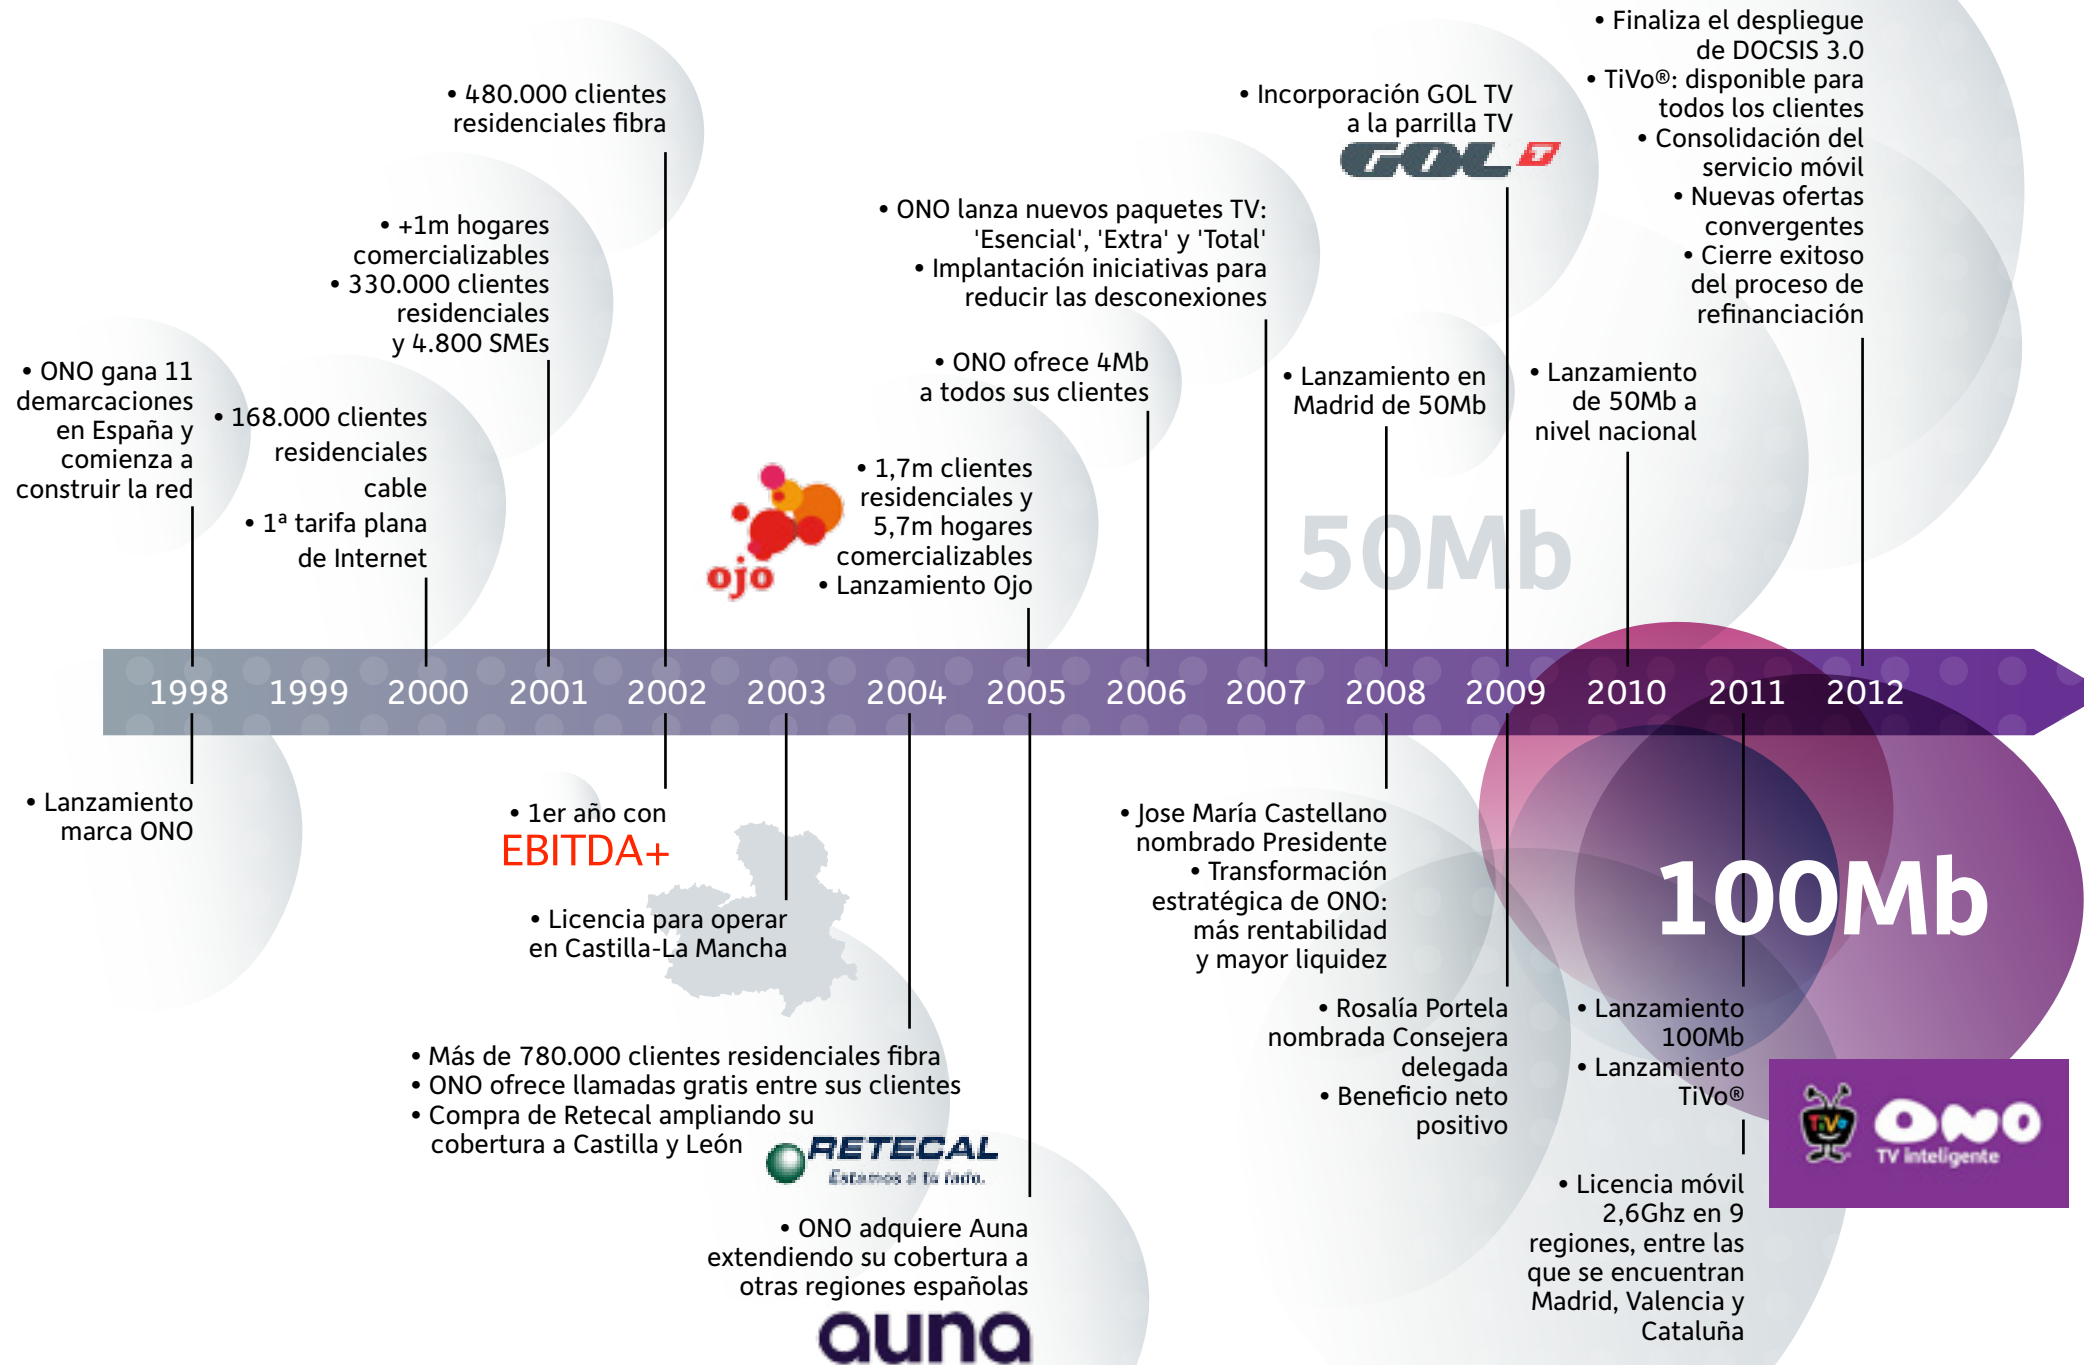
• Finaliza el despliegue de DOCSIS 3.0
• TiVo®: disponible para todos los clientes
• Consolidación del servicio móvil
• Nuevas ofertas convergentes
• Cierre exitoso del proceso de refinanciación

• 480.000 clientes residenciales fibra

• Incorporación GOL TV a la parrilla TV

GOL T

• +1m hogares comercializables
• 330.000 clientes residenciales y 4.800 SMEs

• ONO lanza nuevos paquetes TV: 'Esencial', 'Extra' y 'Total'
• Implantación iniciativas para reducir las desconexiones

• ONO gana 11 demarcaciones en España y comienza a construir la red

• 168.000 clientes residenciales cable
• 1ª tarifa plana de Internet

• ONO ofrece 4Mb a todos sus clientes

• Lanzamiento en Madrid de 50Mb

• Lanzamiento de 50Mb a nivel nacional

• 1,7m clientes residenciales y 5,7m hogares comercializables
• Lanzamiento Ojo

ojo

50Mb

1998 1999 2000 2001 2002 2003 2004 2005 2006 2007 2008 2009 2010 2011 2012

• Lanzamiento marca ONO

• 1er año con
EBITDA+

• Licencia para operar en Castilla-La Mancha

• Jose María Castellano nombrado Presidente
• Transformación estratégica de ONO: más rentabilidad y mayor liquidez

100Mb

• Rosalía Portela nombrada Consejera delegada
• Beneficio neto positivo

• Lanzamiento 100Mb
• Lanzamiento TiVo®

ONO TV inteligente

• Más de 780.000 clientes residenciales fibra
• ONO ofrece llamadas gratis entre sus clientes
• Compra de Retecal ampliando su cobertura a Castilla y León

RETECAL Estamos a tu lado.

• ONO adquiere Auna extendiendo su cobertura a otras regiones españolas

auna

• Licencia móvil 2,6Ghz en 9 regiones, entre las que se encuentran Madrid, Valencia y Cataluña